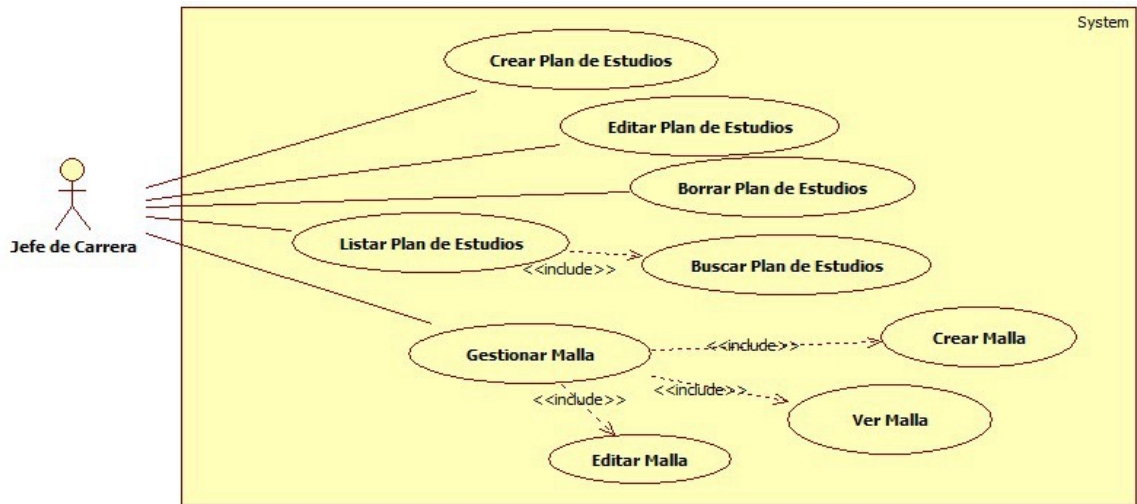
System

Jefe de Carrera

Crear Plan de Estudios

Editar Plan de Estudios

Borrar Plan de Estudios

Listar Plan de Estudios

<<include>>

Buscar Plan de Estudios

Gestionar Malla

<<include>>

Crear Malla

<<include>>

Ver Malla

<<include>>

Editar Malla